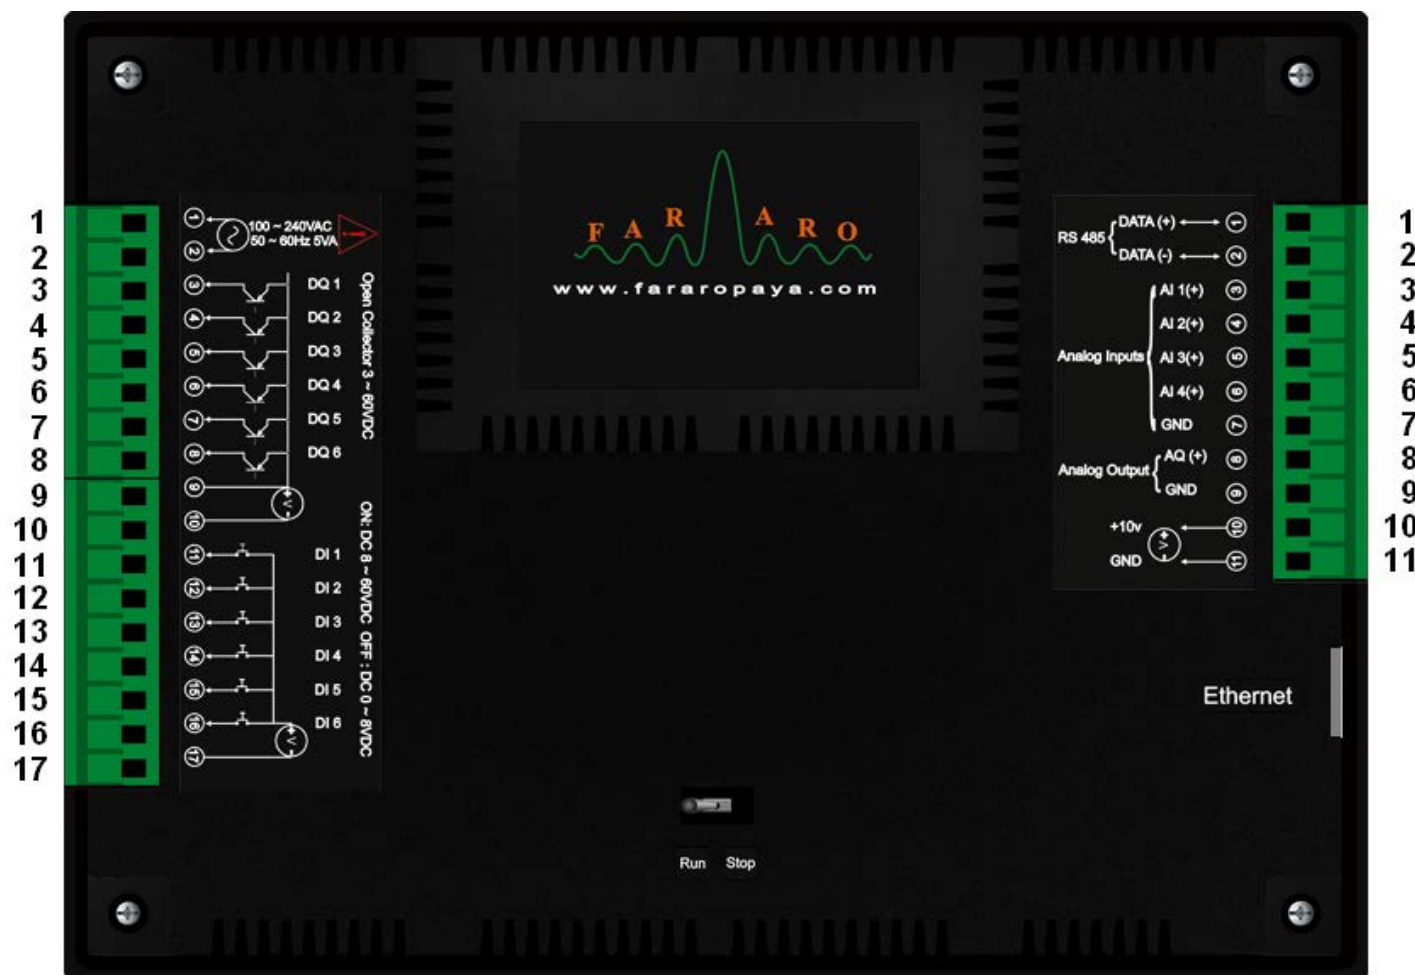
1
2
3
4
5
6
7
8
9
10
11
12
13
14
15
16
17

1
2
100 ~ 240VAC
50 ~ 60Hz 5VA
3 DQ 1
4 DQ 2
5 DQ 3
6 DQ 4
7 DQ 5
8 DQ 6
9
10
Open Collector 3 ~ 60VDC
11 DI 1
12 DI 2
13 DI 3
14 DI 4
15 DI 5
16 DI 6
17
ON: DC 8 ~ 60VDC OFF: DC 0 ~ 8VDC

F A R A R O
www.fararopaya.com

RS 485 DATA (+) 1
DATA (-) 2
Analog Inputs AI 1(+) 3
AI 2(+) 4
AI 3(+) 5
AI 4(+) 6
GND 7
Analog Output AQ (+) 8
GND 9
+10v 10
GND 11

1
2
3
4
5
6
7
8
9
10
11

Ethernet

Run Stop